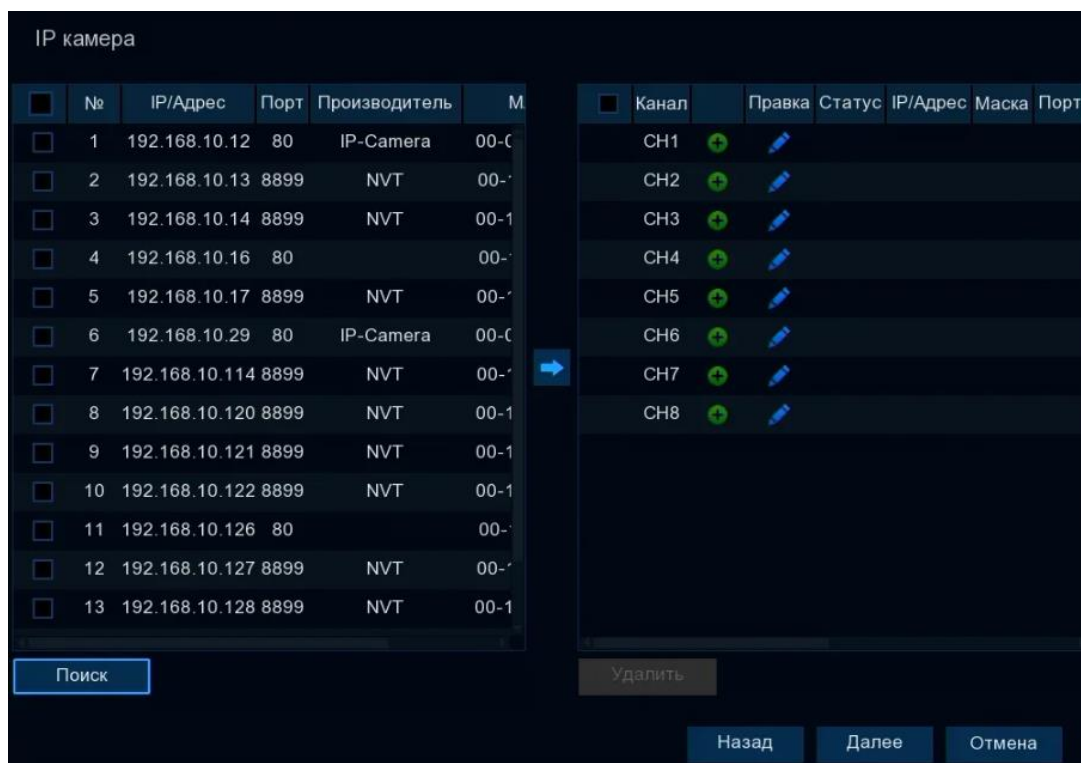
IP камера

| | № | IP/Адрес | Порт | Производитель | M |
|---|---|---|---|---|---|
| | 1 | 192.168.10.12 | 80 | IP-Camera | 00-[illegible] |
| | 2 | 192.168.10.13 | 8899 | NVT | 00-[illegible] |
| | 3 | 192.168.10.14 | 8899 | NVT | 00-1 |
| | 4 | 192.168.10.16 | 80 | | 00-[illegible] |
| | 5 | 192.168.10.17 | 8899 | NVT | 00-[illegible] |
| | 6 | 192.168.10.29 | 80 | IP-Camera | 00-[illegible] |
| | 7 | 192.168.10.114 | 8899 | NVT | 00-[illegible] |
| | 8 | 192.168.10.120 | 8899 | NVT | 00-1 |
| | 9 | 192.168.10.121 | 8899 | NVT | 00-1 |
| | 10 | 192.168.10.122 | 8899 | NVT | 00-1 |
| | 11 | 192.168.10.126 | 80 | | 00-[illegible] |
| | 12 | 192.168.10.127 | 8899 | NVT | 00-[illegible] |
| | 13 | 192.168.10.128 | 8899 | NVT | 00-1 |

| | Канал | | Правка | Статус | IP/Адрес | Маска | Порт |
|---|---|---|---|---|---|---|---|
| | CH1 | | | | | | |
| | CH2 | | | | | | |
| | CH3 | | | | | | |
| | CH4 | | | | | | |
| | CH5 | | | | | | |
| | CH6 | | | | | | |
| | CH7 | | | | | | |
| | CH8 | | | | | | |

Поиск

Удалить

Назад Далее Отмена